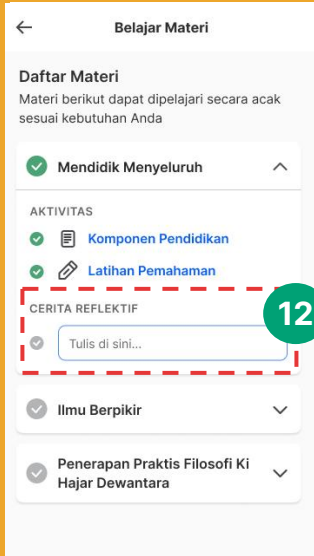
Belajar Materi

Daftar Materi

Materi berikut dapat dipelajari secara acak sesuai kebutuhan Anda

Mendidik Menyeluruh

AKTIVITAS

Komponen Pendidikan

Latihan Pemahaman

CERITA REFLEKTIF

12

Tulis di sini...

Ilmu Berpikir

Penerapan Praktis Filosofi Ki Hajar Dewantara